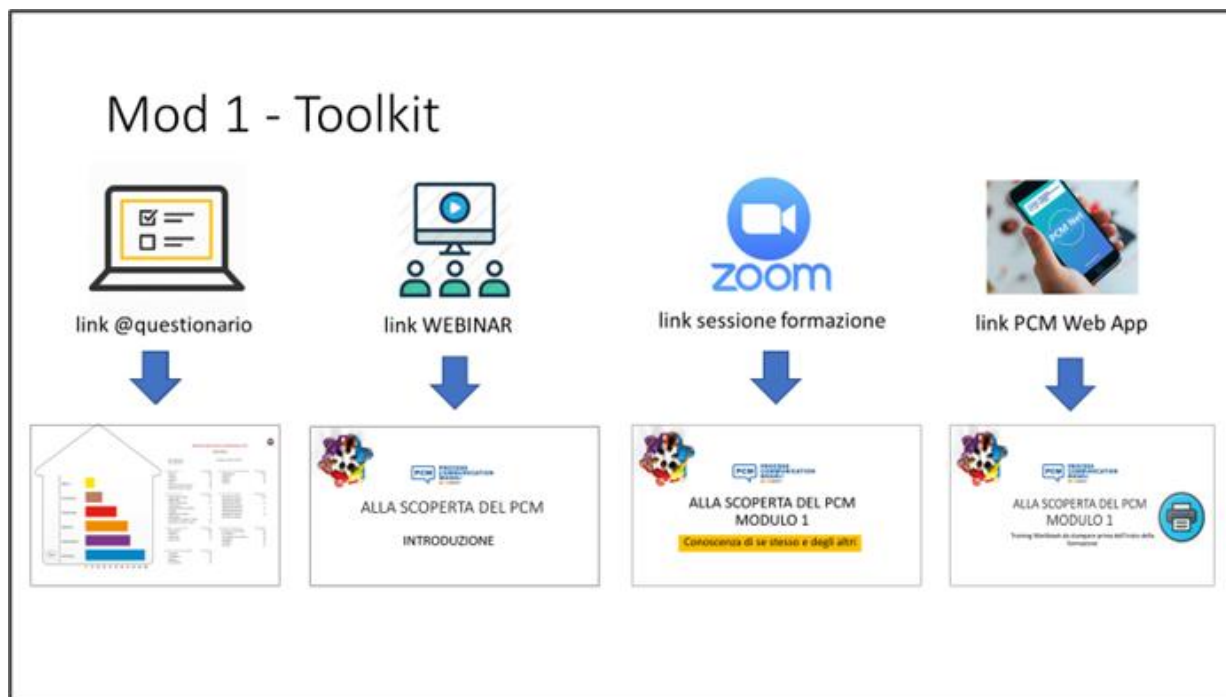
Mod 1 - Toolkit

zoom

link @questionario

link WEBINAR

link sessione formazione

link PCM Web App

PCM PROCESS COMMUNICATION MODEL

ALLA SCOPERTA DEL PCM

INTRODUZIONE

PCM PROCESS COMMUNICATION MODEL

ALLA SCOPERTA DEL PCM
MODULO 1

Conoscenza di se stesso e degli altri

PCM PROCESS COMMUNICATION MODEL

ALLA SCOPERTA DEL PCM
MODULO 1

Training Workbook da stampare prima dell'inizio della formazione